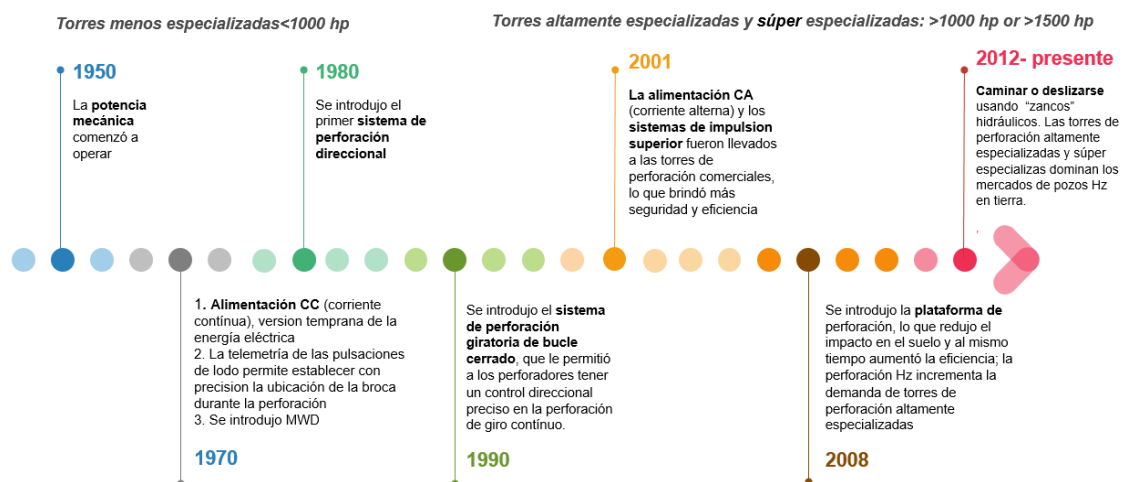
Torres menos especializadas<1000 hp

Torres altamente especializadas y súper especializadas: >1000 hp or >1500 hp

1950
La potencia mecánica comenzó a operar

1980
Se introdujo el primer sistema de perforación direccional

2001
La alimentación CA (corriente alterna) y los sistemas de impulsion superior fueron llevados a las torres de perforación comerciales, lo que brindó más seguridad y eficiencia

2012- presente
Caminar o deslizarse usando "zancos" hidráulicos. Las torres de perforación altamente especializadas y súper especializas dominan los mercados de pozos Hz en tierra.

1. Alimentación CC (corriente contínua), version temprana de la energía eléctrica
2. La telemetría de las pulsaciones de lodo permite establecer con precision la ubicación de la broca durante la perforación
3. Se introdujo MWD

1970

Se introdujo el sistema de perforación giratoria de bucle cerrado, que le permitió a los perforadores tener un control direccional preciso en la perforación de giro contínuo.

1990

Se introdujo la plataforma de perforación, lo que redujo el impacto en el suelo y al mismo tiempo aumentó la eficiencia; la perforación Hz incrementa la demanda de torres de perforación altamente especializadas

2008